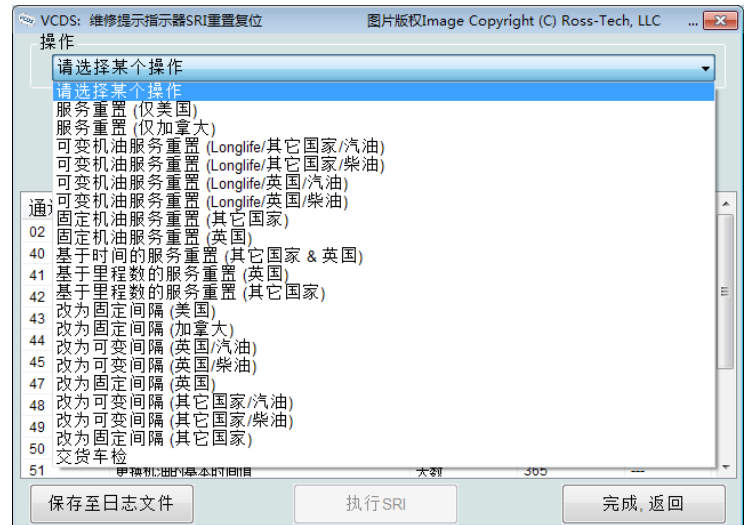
VCDS: 维修提示指示器SRI重置复位　图片版权Image Copyright (C) Ross-Tech, LLC

操作

请选择某个操作

请选择某个操作
服务重置 (仅美国)
服务重置 (仅加拿大)
可变机油服务重置 (Longlife/其它国家/汽油)
可变机油服务重置 (Longlife/其它国家/柴油)
可变机油服务重置 (Longlife/英国/汽油)
可变机油服务重置 (Longlife/英国/柴油)
固定机油服务重置 (其它国家)
固定机油服务重置 (英国)
基于时间的服务重置 (其它国家 & 英国)
基于里程数的服务重置 (英国)
基于里程数的服务重置 (其它国家)
改为固定间隔 (美国)
改为固定间隔 (加拿大)
改为可变间隔 (英国/汽油)
改为可变间隔 (英国/柴油)
改为固定间隔 (英国)
改为可变间隔 (其它国家/汽油)
改为可变间隔 (其它国家/柴油)
改为固定间隔 (其它国家)
交货车检

通
02
40
41
42
43
44
45
46
47
48
49
50
51 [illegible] 天数 365 ---

保存至日志文件　执行SRI　完成, 返回